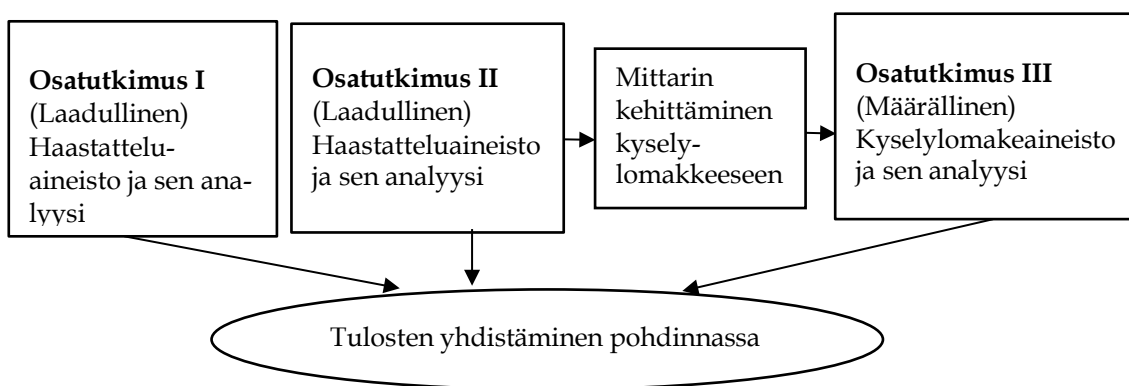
**Osatutkimus I** (Laadullinen) Haastatteluaineisto ja sen analyysi

**Osatutkimus II** (Laadullinen) Haastatteluaineisto ja sen analyysi

Mittarin kehittäminen kyselylomakkeeseen

**Osatutkimus III** (Määrällinen) Kyselylomakeaineisto ja sen analyysi

Tulosten yhdistäminen pohdinnassa